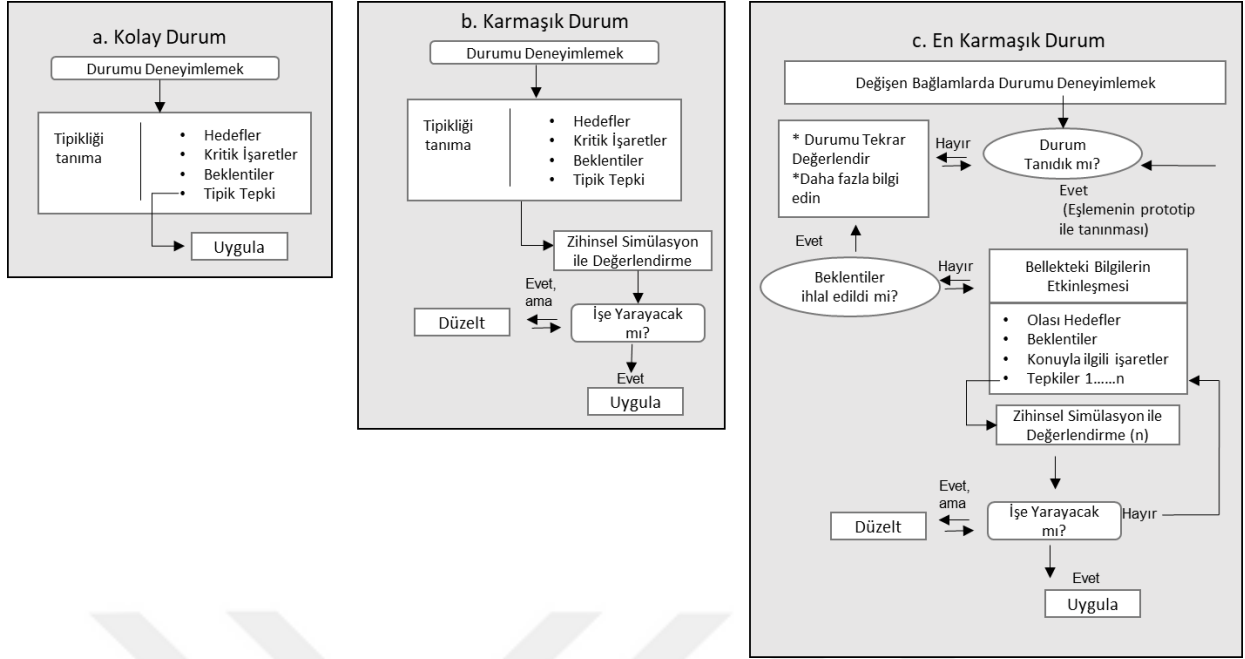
a. Kolay Durum

Durumu Deneyimlemek

Tipikliği tanıma

- Hedefler
- Kritik İşaretler
- Beklentiler
- Tipik Tepki

Uygula

b. Karmaşık Durum

Durumu Deneyimlemek

Tipikliği tanıma

- Hedefler
- Kritik İşaretler
- Beklentiler
- Tipik Tepki

Zihinsel Simülasyon ile Değerlendirme

Evet, ama

Düzelt

İşe Yarayacak mı?

Evet

Uygula

c. En Karmaşık Durum

Değişen Bağlamlarda Durumu Deneyimlemek

* Durumu Tekrar Değerlendir
*Daha fazla bilgi edin

Hayır

Durum Tanıdık mı?

Evet
(Eşlemenin prototip ile tanınması)

Evet

Beklentiler ihlal edildi mi?

Hayır

Bellekteki Bilgilerin Etkinleşmesi

- Olası Hedefler
- Beklentiler
- Konuyla ilgili işaretler
- Tepkiler 1……n

Zihinsel Simülasyon ile Değerlendirme (n)

Evet, ama

Düzelt

İşe Yarayacak mı?

Hayır

Evet

Uygula